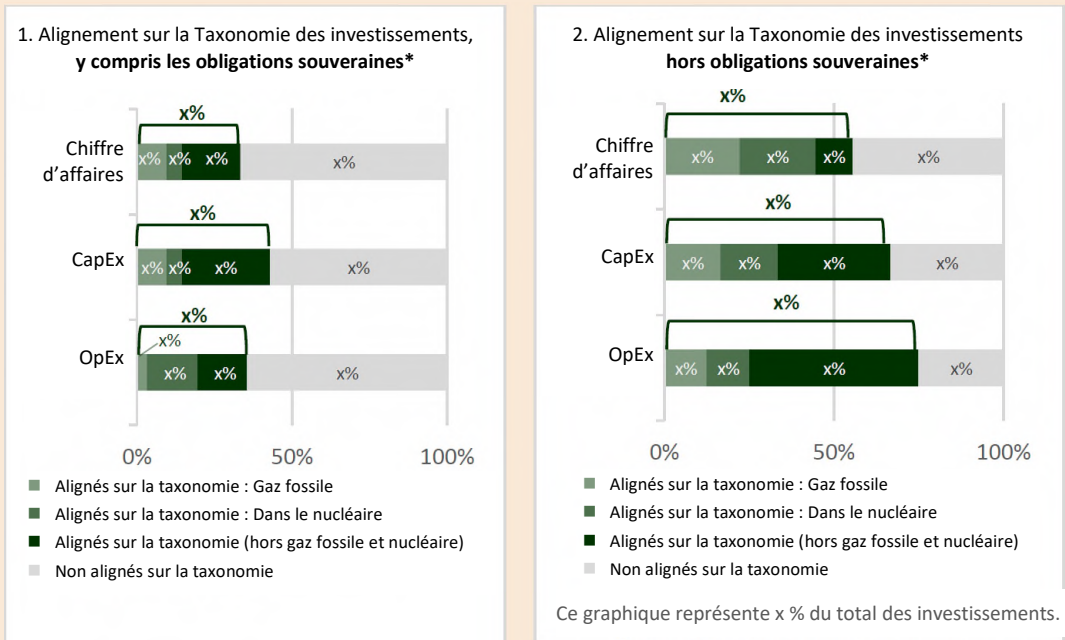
1. Alignement sur la Taxonomie des investissements, **y compris les obligations souveraines***

x%

Chiffre d'affaires x% x% x% x%

x%

CapEx x% x% x% x%

x%

x%

OpEx x% x% x%

0% 50% 100%

Alignés sur la taxonomie : Gaz fossile

Alignés sur la taxonomie : Dans le nucléaire

Alignés sur la taxonomie (hors gaz fossile et nucléaire)

Non alignés sur la taxonomie

2. Alignement sur la Taxonomie des investissements **hors obligations souveraines***

x%

Chiffre d'affaires x% x% x% x%

x%

CapEx x% x% x% x%

x%

OpEx x% x% x% x%

0% 50% 100%

Alignés sur la taxonomie : Gaz fossile

Alignés sur la taxonomie : Dans le nucléaire

Alignés sur la taxonomie (hors gaz fossile et nucléaire)

Non alignés sur la taxonomie

Ce graphique représente x % du total des investissements.